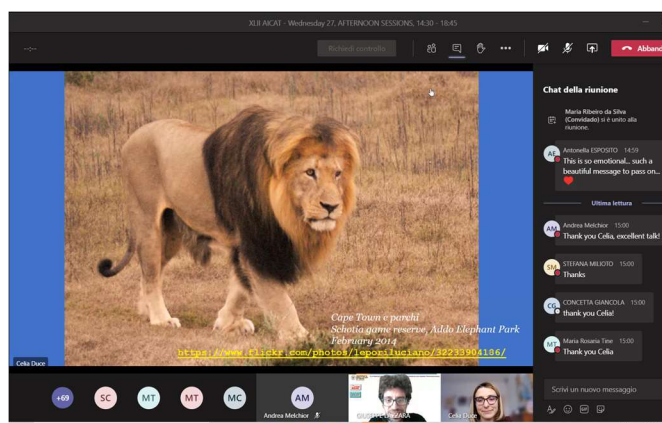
XLII AICAT - Wednesday 27, AFTERNOON SESSIONS, 14:30 - 18:45

Richiedi controllo

Abband

Chat della riunione

Maria Ribeiro da Silva (Convidado) si è unito alla riunione.

AE Antonella ESPOSITO 14:59
This is so emotional... such a beautiful message to pass on...

Ultima lettura

AM Andrea Melchior 15:00
Thank you Celia, excellent talk!

SM STEFANIA MILIOTO 15:00
Thanks

CG CONCETTA GIANCOLA 15:00
thank you Celia!

MT Maria Rosaria Tine 15:00
Thank you Celia

Cape Town e parchi
Schotia game reserve, Addo Elephant Park
February 2014
https://www.flickr.com/photos/leporiluciano/32233904186/

Celia Duce

+69 SC MT MT MC

AM
Andrea Melchior

GIUSEPPE LAZZARA

Celia Duce

Scrivi un nuovo messaggio